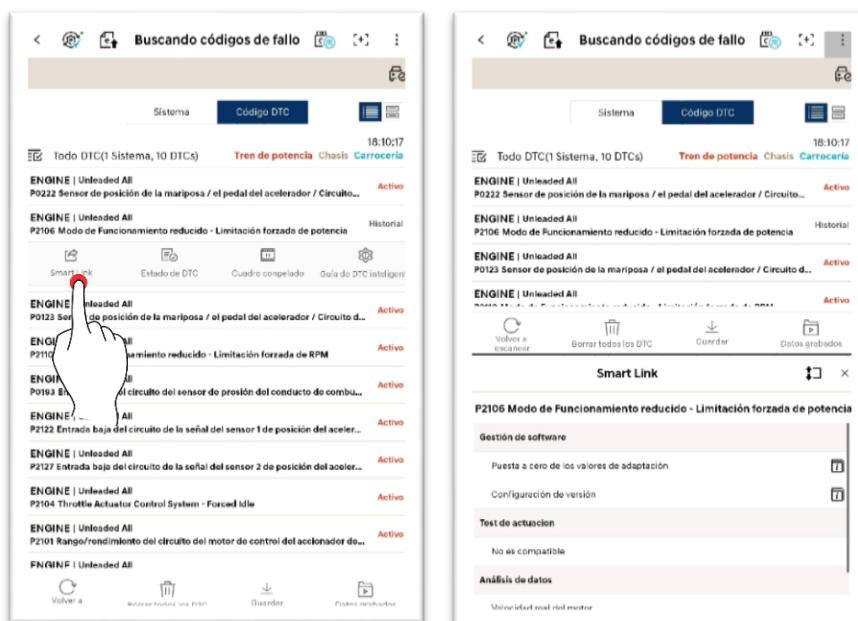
Buscando códigos de fallo

Sistema
Código DTC

18:10:17
Todo DTC(1 Sistema, 10 DTCs)
Tren de potencia Chasis Carrocería

ENGINE | Unleaded All
P0222 Sensor de posición de la mariposa / el pedal del acelerador / Circuito...
Activo

ENGINE | Unleaded All
P2106 Modo de Funcionamiento reducido - Limitación forzada de potencia
Historial

Smart Link
Estado de DTC
Cuadro congelado
Guía de DTC inteligen

ENGINE | Unleaded All
P0123 Sen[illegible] de posición de la mariposa / el pedal del acelerador / Circuito d...
Activo

ENGINE | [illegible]
P2110 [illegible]miento reducido - Limitación forzada de RPM
Activo

ENGIN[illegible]
P0193 E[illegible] circuito del sensor de presión del conducto de combu...
Activo

ENGINE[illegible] All
P2122 Entrada baja del circuito de la señal del sensor 1 de posición del aceler...
Activo

ENGINE | Unleaded All
P2127 Entrada baja del circuito de la señal del sensor 2 de posición del aceler...
Activo

ENGINE | Unleaded All
P2104 Throttle Actuator Control System - Forced Idle

ENGINE | Unleaded All
P2101 Rango/rendimiento del circuito del motor de control del accionador de...
Activo

ENGINE | Unleaded All

Volver a
Borrar todos los DTC
Guardar
Datos grabados

Buscando códigos de fallo

Sistema
Código DTC

18:10:17
Todo DTC(1 Sistema, 10 DTCs)
Tren de potencia Chasis Carrocería

ENGINE | Unleaded All
P0222 Sensor de posición de la mariposa / el pedal del acelerador / Circuito...
Activo

ENGINE | Unleaded All
P2106 Modo de Funcionamiento reducido - Limitación forzada de potencia
Historial

ENGINE | Unleaded All
P0123 Sensor de posición de la mariposa / el pedal del acelerador / Circuito d...
Activo

ENGINE | Unleaded All
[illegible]
Activo

Volver a escanear
Borrar todos los DTC
Guardar
Datos grabados

Smart Link

P2106 Modo de Funcionamiento reducido - Limitación forzada de potencia

Gestión de software
Puesta a cero de los valores de adaptación
Configuración de versión

Test de actuacion
No es compatible

Análisis de datos
Velocidad real del motor